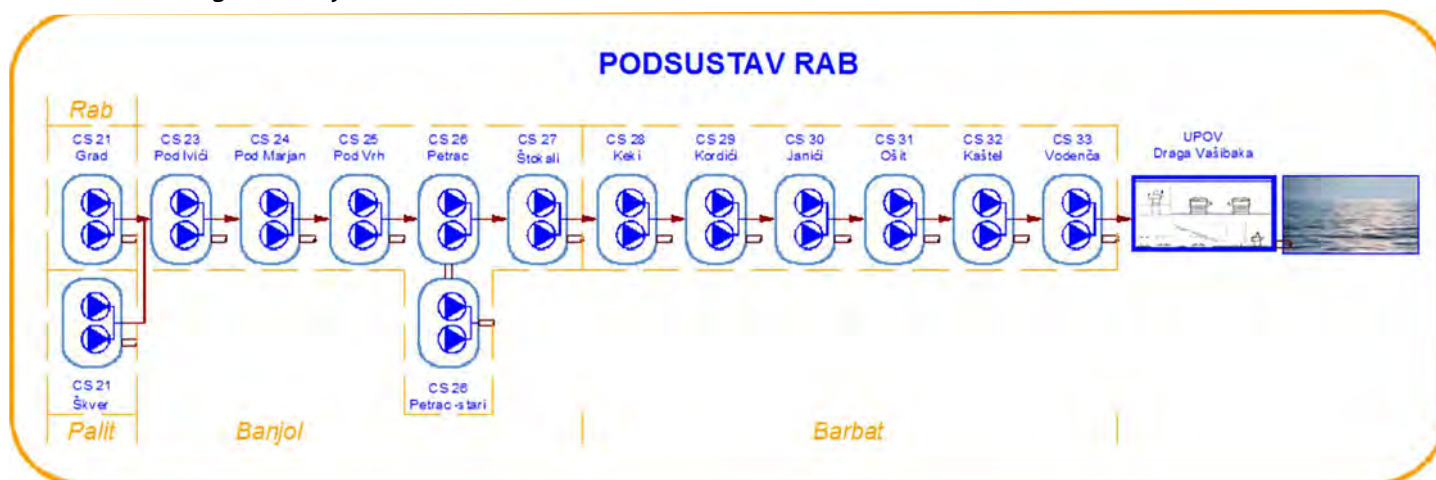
PODSUSTAV RAB

Rab

CS 21
Grad

CS 23
Pod Ivići

CS 24
Pod Marjan

CS 25
Pod Vrh

CS 26
Petrac

CS 27
Štokali

CS 28
Keki

CS 29
Kordići

CS 30
Janići

CS 31
Ošit

CS 32
Kaštel

CS 33
Vodenča

UPOV
Draga Vašibaka

CS 21
Škver

CS 26
Petrac-stari

Palit

Banjol

Barbat